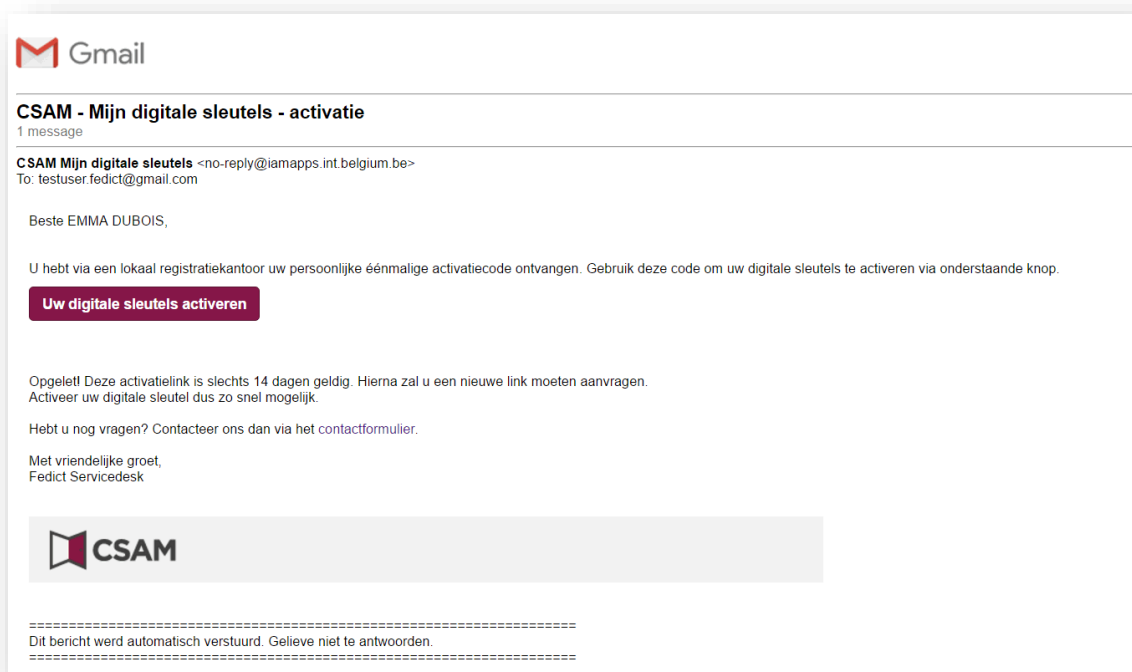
Gmail

CSAM - Mijn digitale sleutels - activatie
1 message

CSAM Mijn digitale sleutels <no-reply@iamapps.int.belgium.be>
To: testuser.fedict@gmail.com

Beste EMMA DUBOIS,

U hebt via een lokaal registratiekantoor uw persoonlijke éénmalige activatiecode ontvangen. Gebruik deze code om uw digitale sleutels te activeren via onderstaande knop.

Uw digitale sleutels activeren

Opgelet! Deze activatielink is slechts 14 dagen geldig. Hierna zal u een nieuwe link moeten aanvragen.
Activeer uw digitale sleutel dus zo snel mogelijk.

Hebt u nog vragen? Contacteer ons dan via het contactformulier.

Met vriendelijke groet,
Fedict Servicedesk

CSAM

======================================================================
Dit bericht werd automatisch verstuurd. Gelieve niet te antwoorden.
======================================================================